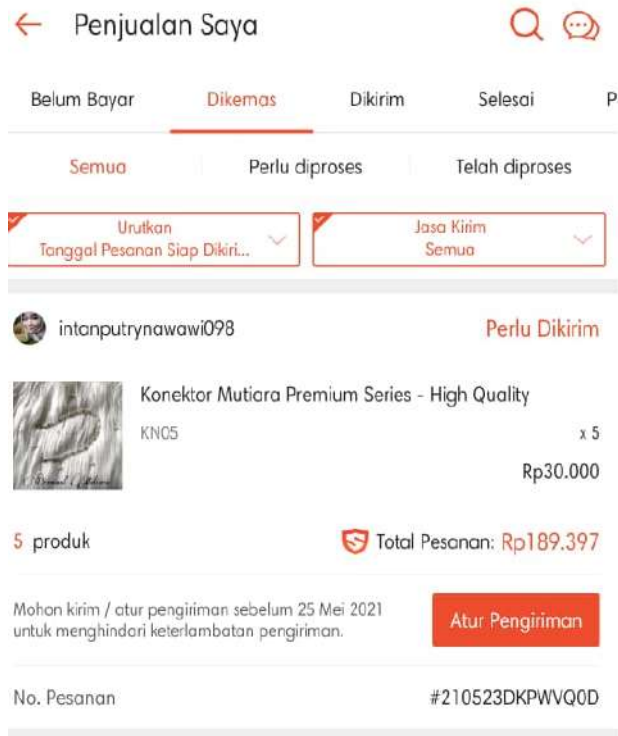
← Penjualan Saya

Belum Bayar Dikemas Dikirim Selesai P

Semua Perlu diproses Telah diproses

Urutkan
Tanggal Pesanan Siap Dikiri...

Jasa Kirim
Semua

intanputrynawawi098 Perlu Dikirim

Konektor Mutiara Premium Series - High Quality
KN05 x 5
Rp30.000

5 produk Total Pesanan: Rp189.397

Mohon kirim / atur pengiriman sebelum 25 Mei 2021 untuk menghindari keterlambatan pengiriman.

Atur Pengiriman

No. Pesanan #210523DKPWVQ0D